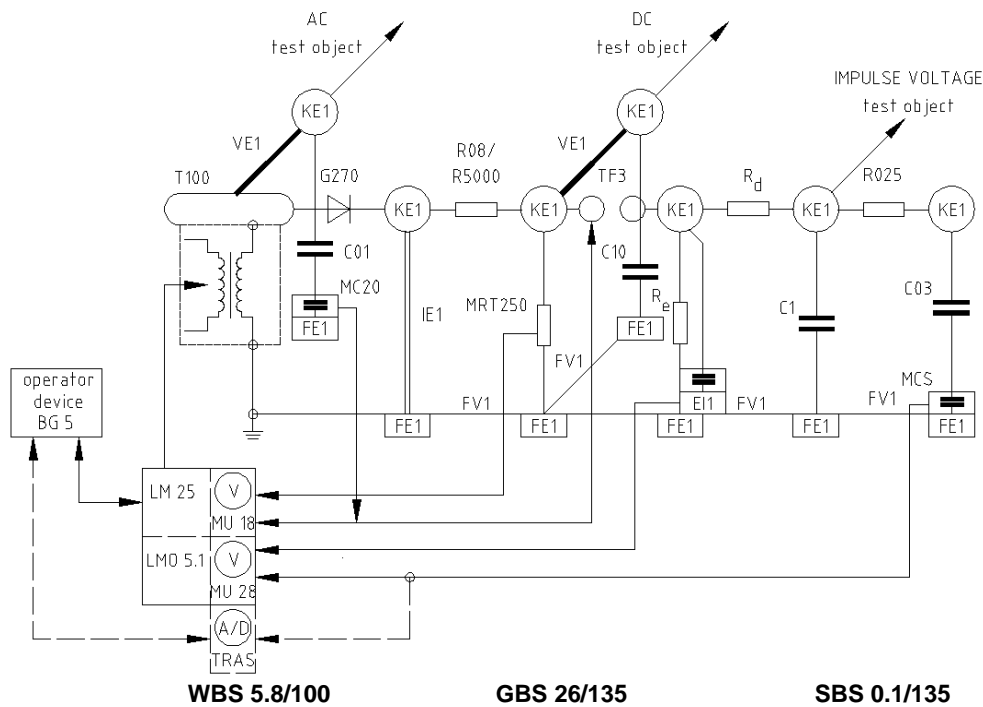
AC test object

DC test object

IMPULSE VOLTAGE test object

KE1
KE1
KE1
VE1
VE1
T100
G270
R08/ R5000
TF3
$R_d$
R025
KE1
KE1
KE1
KE1
KE1
C01
C10
MC20
FE1
IE1
MRT250
FE1
$R_e$
C1
C03
FV1
MCS
operator device BG 5
FV1
EI1
FV1
FV1
FE1
FE1
FE1
FE1
FE1
LM 25
V
MU 18
LMO 5.1
V
MU 28
A/D
TRAS

WBS 5.8/100
GBS 26/135
SBS 0.1/135